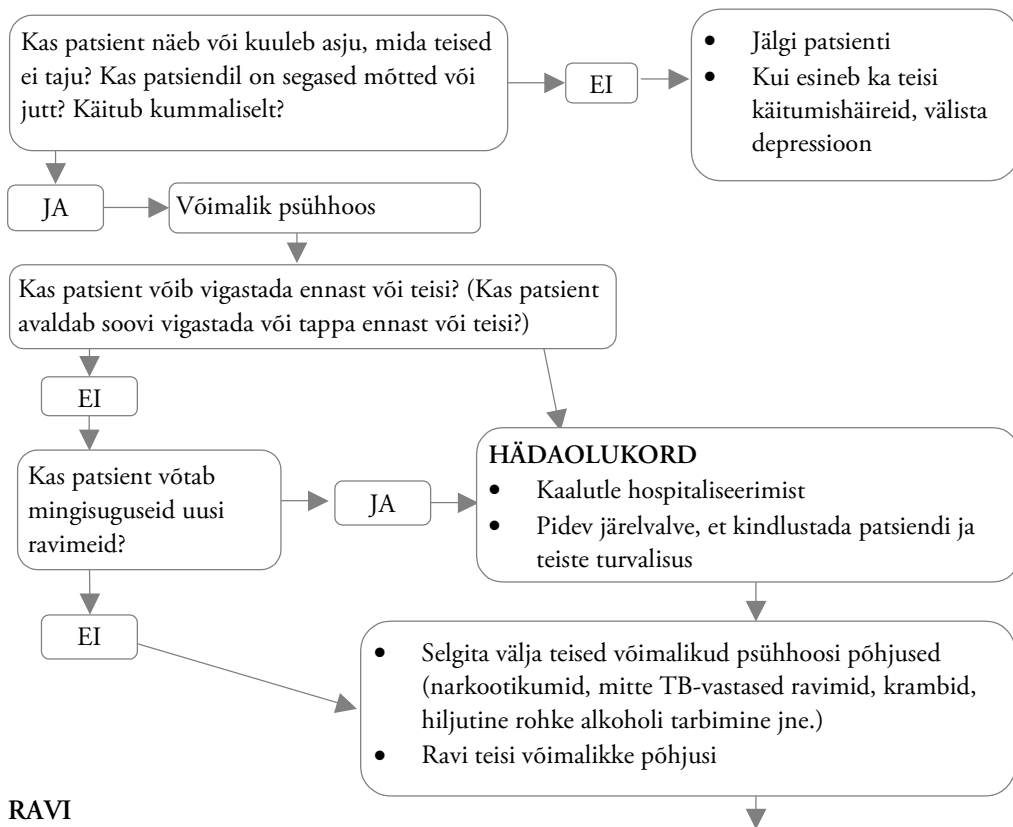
Kas patsient näeb või kuuleb asju, mida teised ei taju? Kas patsiendil on segased mõtted või jutt? Käitub kummaliselt?

EI

- Jälgi patsienti
- Kui esineb ka teisi käitumishäireid, välista depressioon

JA

Võimalik psühhoos

Kas patsient võib vigastada ennast või teisi? (Kas patsient avaldab soovi vigastada või tappa ennast või teisi?)

EI

Kas patsient võtab mingisuguseid uusi ravimeid?

JA

HÄDAOLUKORD
- Kaalutle hospitaliseerimist
- Pidev järelvalve, et kindlustada patsiendi ja teiste turvalisus

EI

- Selgita välja teised võimalikud psühhoosi põhjused (narkootikumid, mitte TB-vastased ravimid, krambid, hiljutine rohke alkoholi tarbimine jne.)
- Ravi teisi võimalikke põhjusi

RAVI